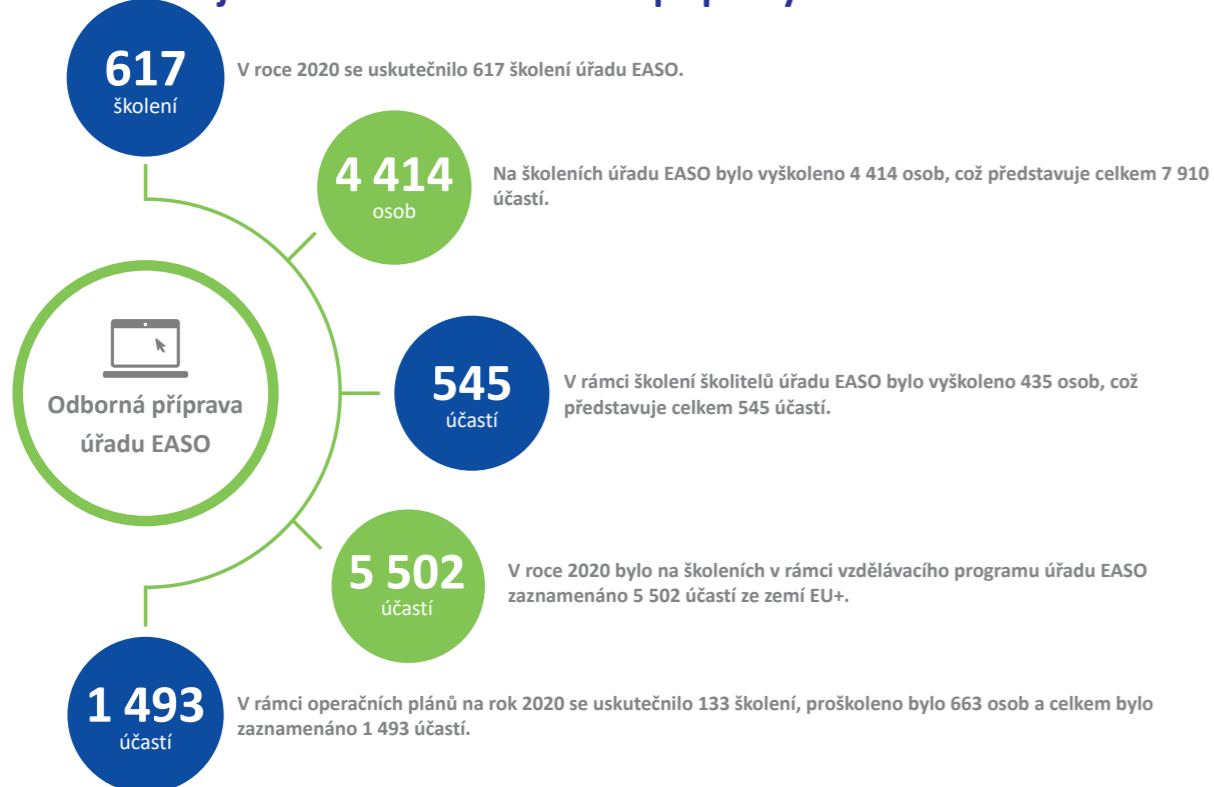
617
školení

V roce 2020 se uskutečnilo 617 školení úřadu EASO.

4 414
osob

Na školeních úřadu EASO bylo vyškoleno 4 414 osob, což představuje celkem 7 910 účastí.

Odborná příprava úřadu EASO

545
účastí

V rámci školení školitelů úřadu EASO bylo vyškoleno 435 osob, což představuje celkem 545 účastí.

5 502
účastí

V roce 2020 bylo na školeních v rámci vzdělávacího programu úřadu EASO zaznamenáno 5 502 účastí ze zemí EU+.

1 493
účastí

V rámci operačních plánů na rok 2020 se uskutečnilo 133 školení, proškoleno bylo 663 osob a celkem bylo zaznamenáno 1 493 účastí.